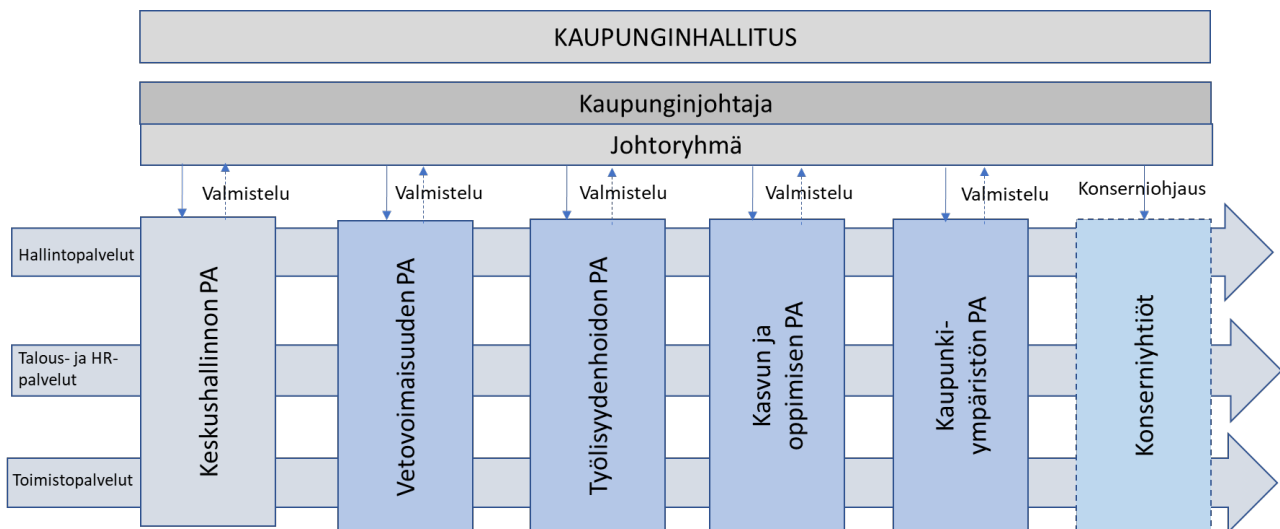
KAUPUNGINHALLITUS

Kaupunginjohtaja

Johtoryhmä

Valmistelu

Valmistelu

Valmistelu

Valmistelu

Valmistelu

Konserniohjaus

Hallintopalvelut

Talous- ja HR-palvelut

Toimistopalvelut

Keskushallinnon PA

Vetovoimaisuuden PA

Työlisyydenhoidon PA

Kasvun ja oppimisen PA

Kaupunkiympäristön PA

Konserniyhtiöt